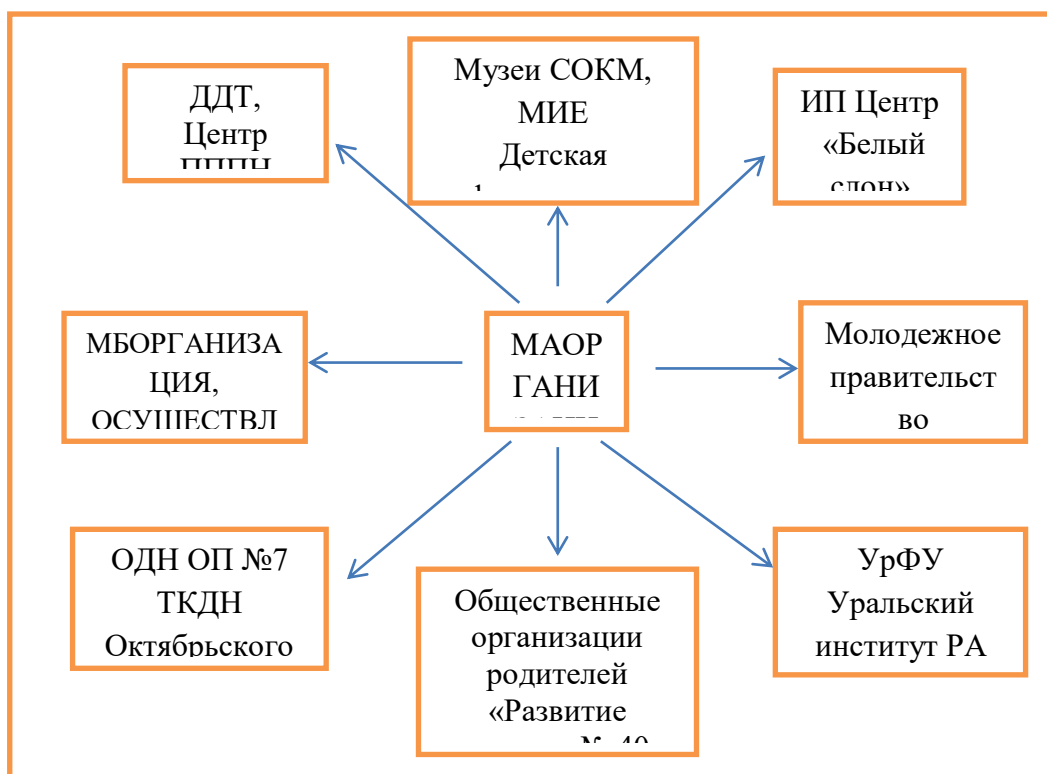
Музеи СОКМ, МИЕ Детская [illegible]

ДДТ, Центр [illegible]

ИП Центр «Белый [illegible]

МБОРГАНИЗАЦИЯ, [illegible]

МАОР ГАНИ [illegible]

Молодежное правительство

ОДН ОП №7 ТКДН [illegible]

Общественные организации родителей «Развитие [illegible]

УрФУ Уральский институт РА